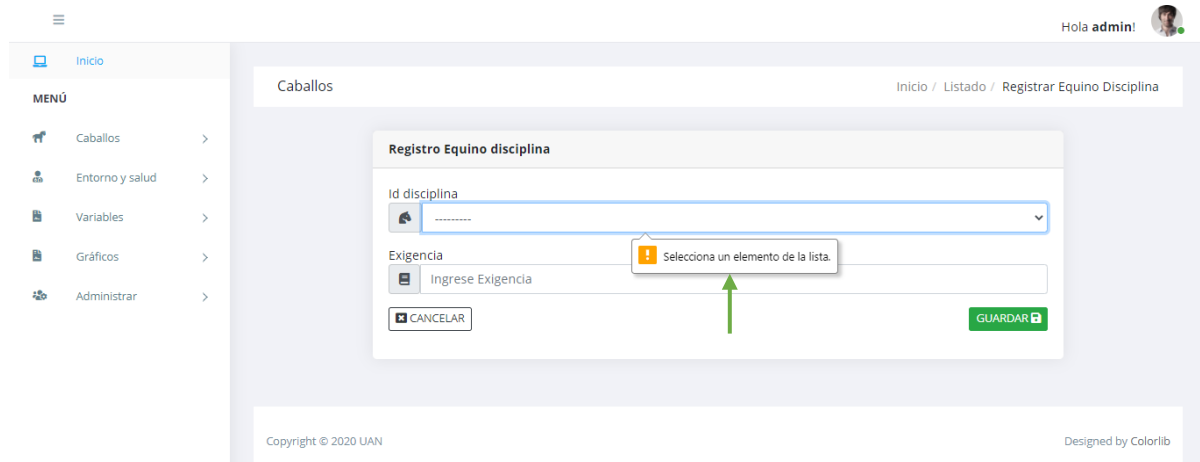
Hola **admin**!

Inicio

MENÚ

Caballos

Entorno y salud

Variables

Gráficos

Administrar

Caballos

Inicio / Listado / Registrar Equino Disciplina

Registro Equino disciplina

Id disciplina

---------

Selecciona un elemento de la lista.

Exigencia

Ingrese Exigencia

CANCELAR

GUARDAR

Copyright © 2020 UAN

Designed by Colorlib